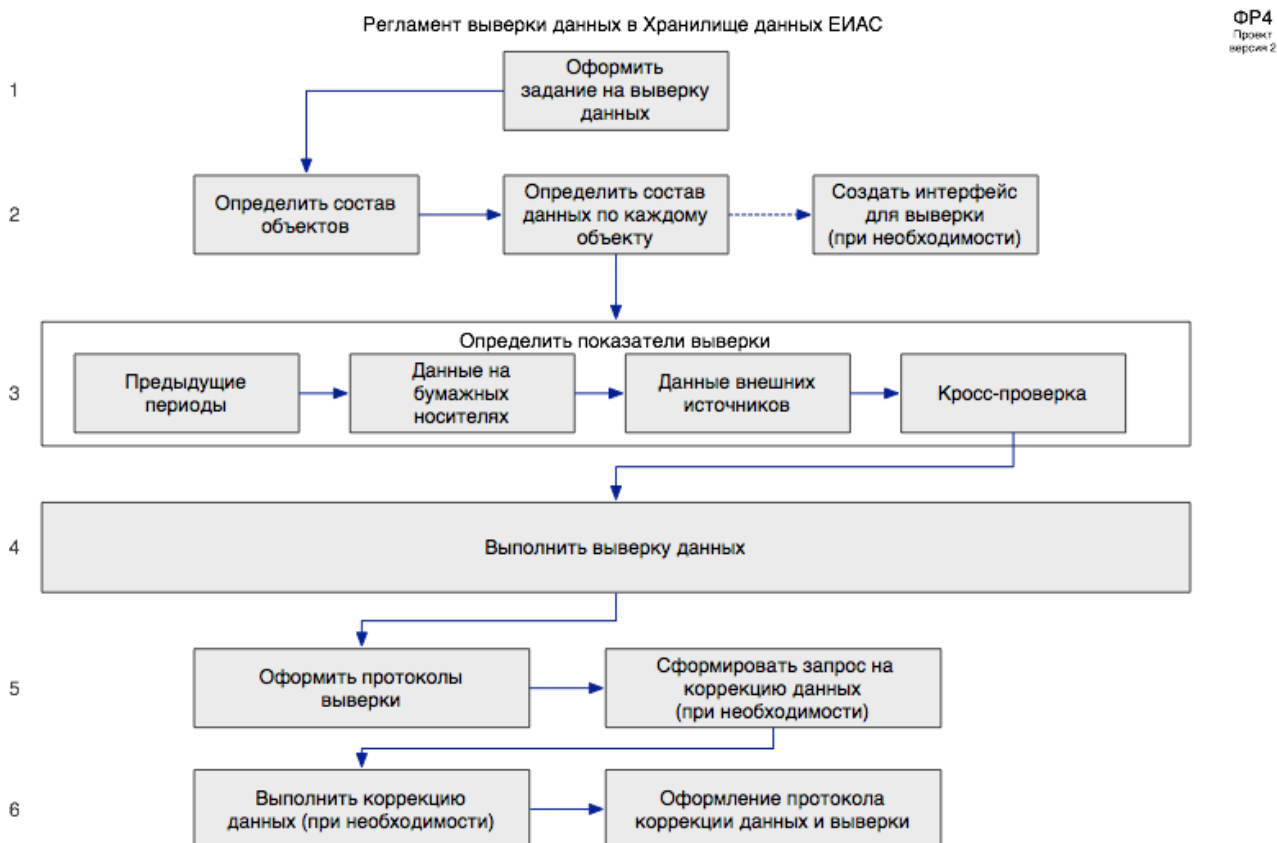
Регламент выверки данных в Хранилище данных ЕИАС

ФР4
Проект
версия 2

1

Оформить задание на выверку данных

2

Определить состав объектов

Определить состав данных по каждому объекту

Создать интерфейс для выверки (при необходимости)

3

Определить показатели выверки

Предыдущие периоды

Данные на бумажных носителях

Данные внешних источников

Кросс-проверка

4

Выполнить выверку данных

5

Оформить протоколы выверки

Сформировать запрос на коррекцию данных (при необходимости)

6

Выполнить коррекцию данных (при необходимости)

Оформление протокола коррекции данных и выверки